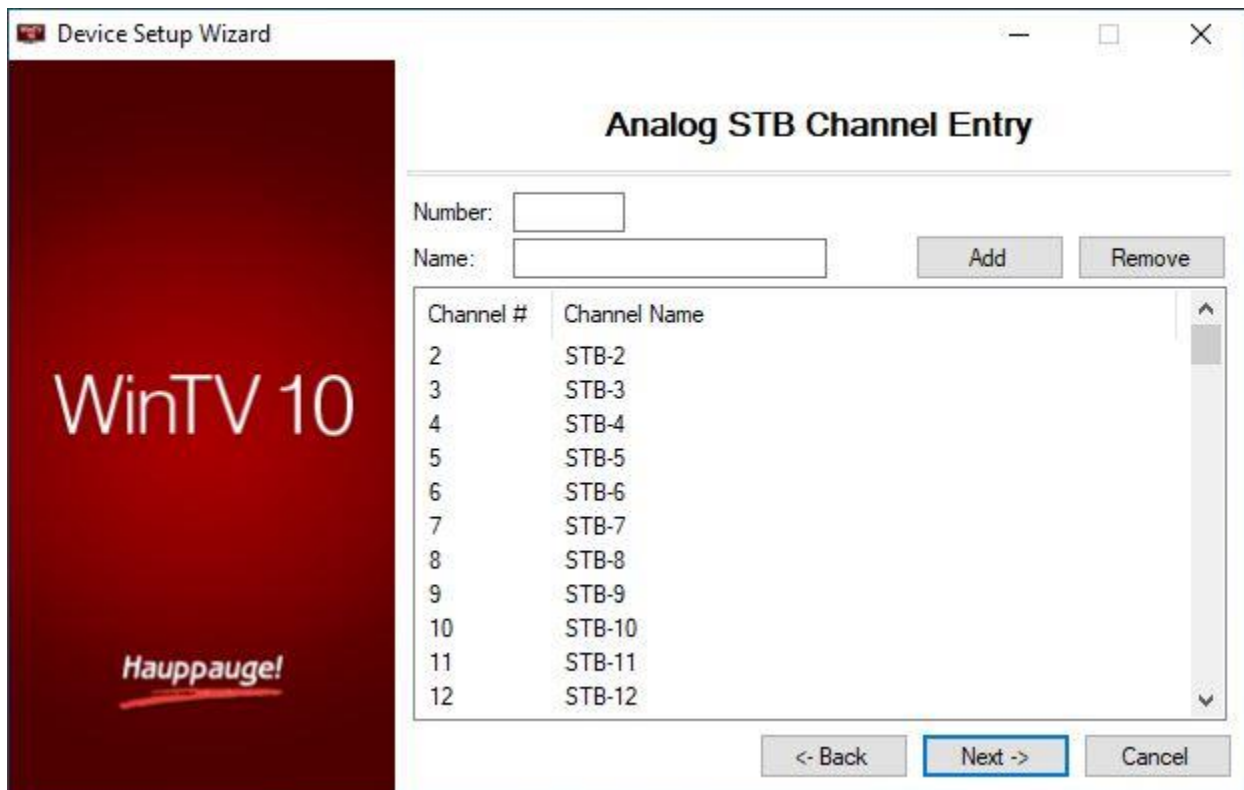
Device Setup Wizard

WinTV 10

Hauppauge!

Analog STB Channel Entry

Number:
Name:

Add
Remove

| Channel # | Channel Name |
|---|---|
| 2 | STB-2 |
| 3 | STB-3 |
| 4 | STB-4 |
| 5 | STB-5 |
| 6 | STB-6 |
| 7 | STB-7 |
| 8 | STB-8 |
| 9 | STB-9 |
| 10 | STB-10 |
| 11 | STB-11 |
| 12 | STB-12 |

<- Back
Next ->
Cancel